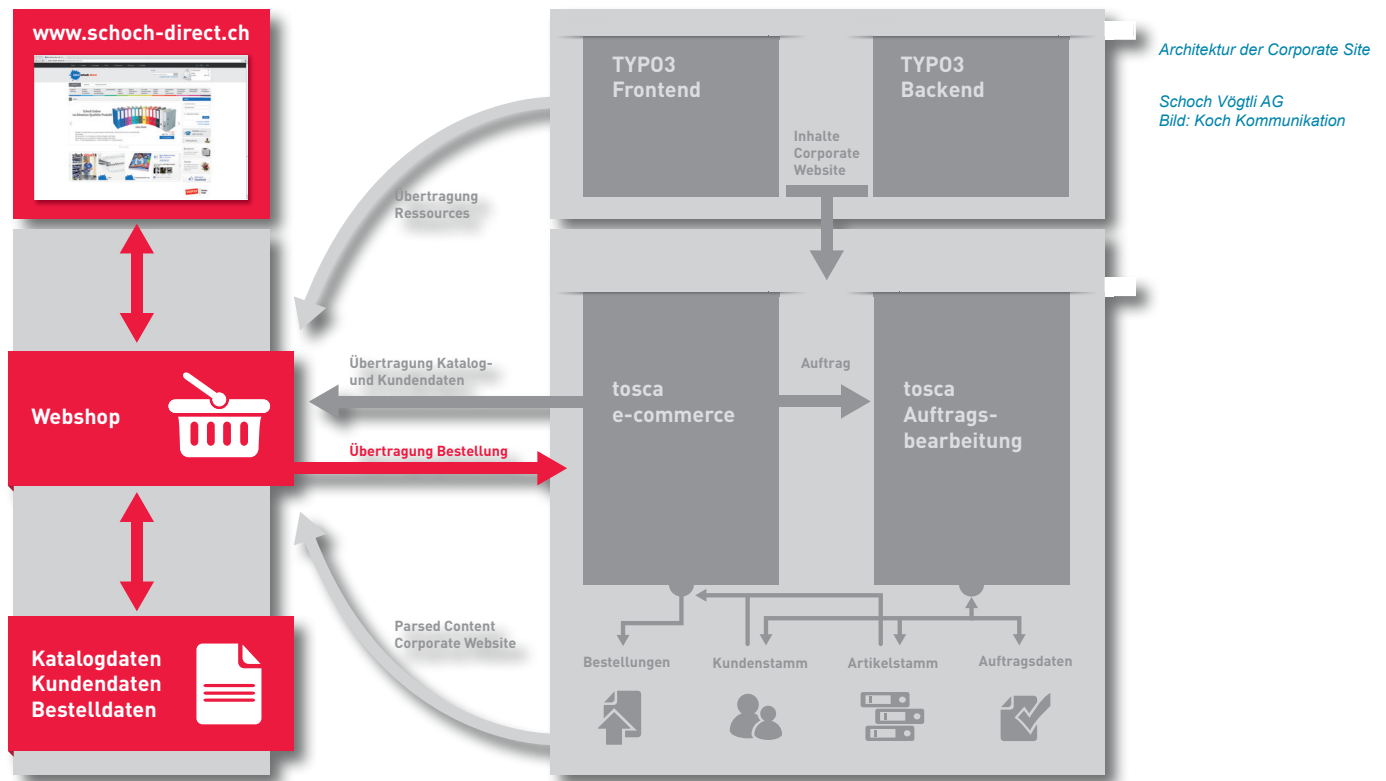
www.schoch-direct.ch

TYPO3
Frontend

TYPO3
Backend

Inhalte
Corporate
Website

Architektur der Corporate Site

Schoch Vögtli AG
Bild: Koch Kommunikation

Übertragung
Ressources

Übertragung Katalog- und Kundendaten

Auftrag

Webshop

tosca
e-commerce

tosca
Auftragsbearbeitung

Übertragung Bestellung

Parsed Content
Corporate Website

Bestellungen

Kundenstamm

Artikelstamm

Auftragsdaten

Katalogdaten
Kundendaten
Bestelldaten